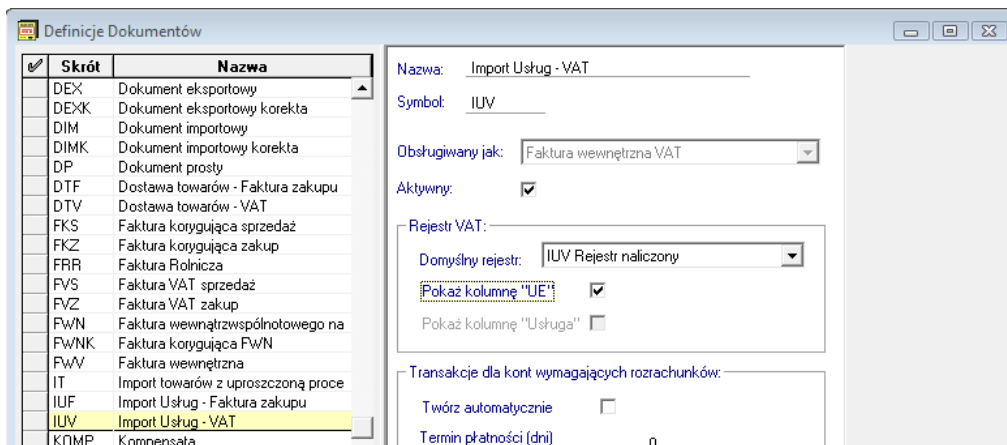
Definicje Dokumentów

| | Skrót | Nazwa |
|---|---|---|
| | DEX | Dokument eksportowy |
| | DEXK | Dokument eksportowy korekta |
| | DIM | Dokument importowy |
| | DIMK | Dokument importowy korekta |
| | DP | Dokument prosty |
| | DTF | Dostawa towarów - Faktura zakupu |
| | DTV | Dostawa towarów - VAT |
| | FKS | Faktura korygująca sprzedaż |
| | FKZ | Faktura korygująca zakup |
| | FRR | Faktura Rolnicza |
| | FVS | Faktura VAT sprzedaż |
| | FVZ | Faktura VAT zakup |
| | FWN | Faktura wewnątrzwspólnotowego na |
| | FWNK | Faktura korygująca FWN |
| | FWV | Faktura wewnętrzna |
| | IT | Import towarów z uproszczoną proce |
| | IUF | Import Usług - Faktura zakupu |
| | IUV | Import Usług - VAT |
| | KOMP | Kompensata |

Nazwa: Import Usług - VAT

Symbol: IUV

Obsługiwany jak: Faktura wewnętrzna VAT

Aktywny: ☑

Rejestr VAT:

Domyślny rejestr: IUV Rejestr naliczony

Pokaż kolumnę "UE" ☑

Pokaż kolumnę "Usługa" ☐

Transakcje dla kont wymagających rozrachunków:

Twórz automatycznie ☐

Termin płatności (dni) 0